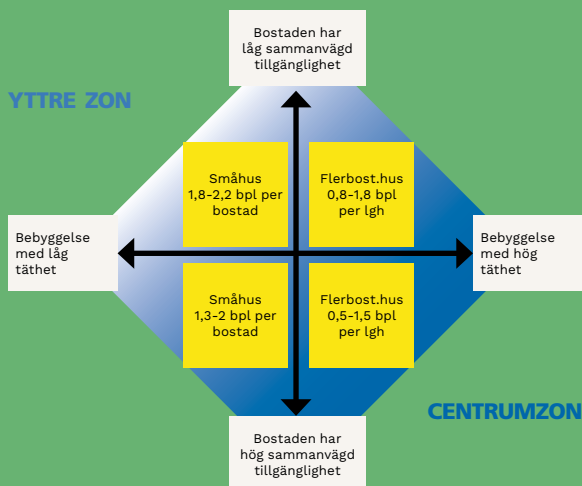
Bostaden har låg sammanvägd tillgänglighet

YTTRE ZON

Småhus 1,8-2,2 bpl per bostad

Flerbost.hus 0,8-1,8 bpl per lgh

Bebyggelse med låg täthet

Bebyggelse med hög täthet

Småhus 1,3-2 bpl per bostad

Flerbost.hus 0,5-1,5 bpl per lgh

CENTRUMZON

Bostaden har hög sammanvägd tillgänglighet